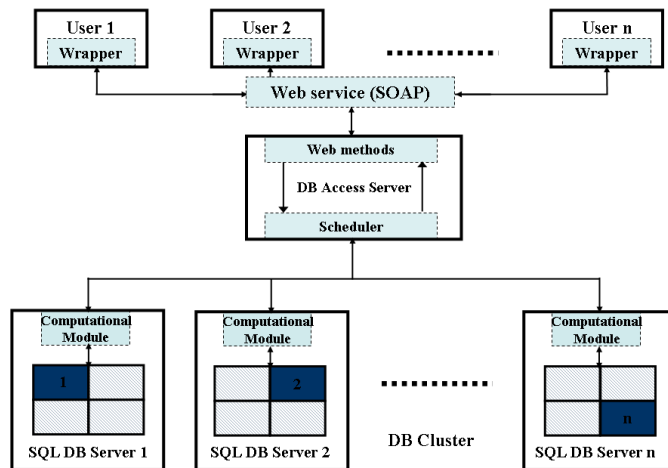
User 1
Wrapper

User 2
Wrapper

User n
Wrapper

Web service (SOAP)

Web methods
DB Access Server
Scheduler

Computational Module
1
SQL DB Server 1

Computational Module
2
SQL DB Server 2

DB Cluster

Computational Module
n
SQL DB Server n